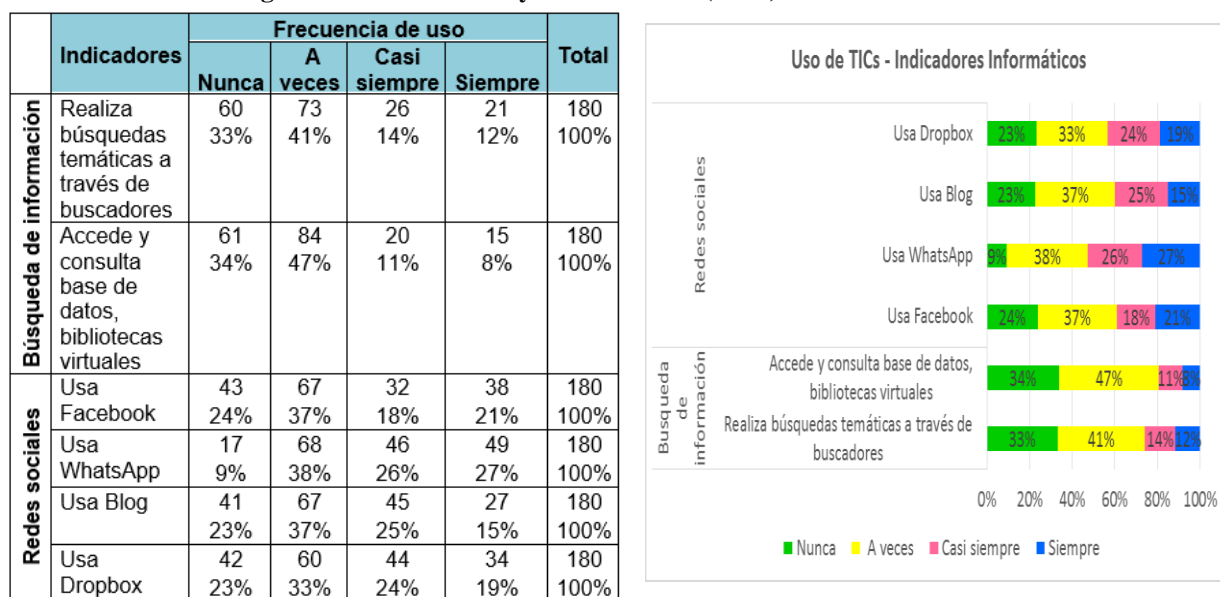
| | Indicadores | Nunca | A veces | Casi siempre | Siempre | Total |
|---|---|---|---|---|---|---|
| Búsqueda de información | Realiza búsquedas temáticas a través de buscadores | 60 33% | 73 41% | 26 14% | 21 12% | 180 100% |
| | Accede y consulta base de datos, bibliotecas virtuales | 61 34% | 84 47% | 20 11% | 15 8% | 180 100% |
| Redes sociales | Usa Facebook | 43 24% | 67 37% | 32 18% | 38 21% | 180 100% |
| | Usa WhatsApp | 17 9% | 68 38% | 46 26% | 49 27% | 180 100% |
| | Usa Blog | 41 23% | 67 37% | 45 25% | 27 15% | 180 100% |
| | Usa Dropbox | 42 23% | 60 33% | 44 24% | 34 19% | 180 100% |

(Frecuencia de uso)

Uso de TICs - Indicadores Informáticos

Redes sociales
Usa Dropbox 23% 33% 24% 19%
Usa Blog 23% 37% 25% 15%
Usa WhatsApp 9% 38% 26% 27%
Usa Facebook 24% 37% 18% 21%

Busqueda de información
Accede y consulta base de datos, bibliotecas virtuales 34% 47% 11% 8%
Realiza búsquedas temáticas a través de buscadores 33% 41% 14% 12%

0% 20% 40% 60% 80% 100%

Nunca A veces Casi siempre Siempre